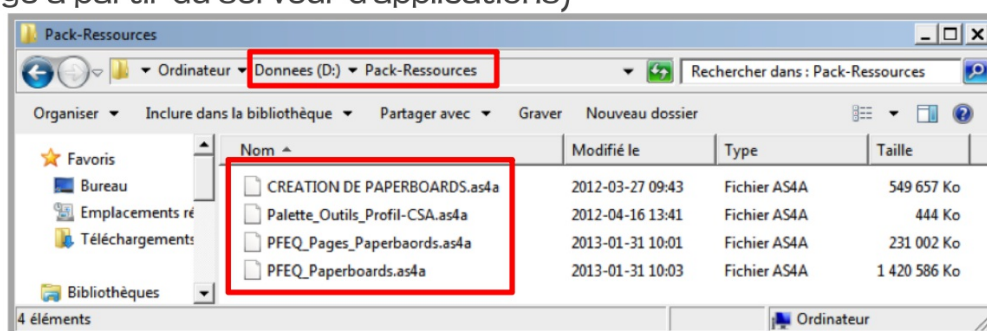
ge à partir du serveur d'applications)

Pack-Ressources

▾ Ordinateur ▾ Donnees (D:) ▾ Pack-Ressources

Rechercher dans : Pack-Ressources

Organiser ▾ Inclure dans la bibliothèque ▾ Partager avec ▾ Graver Nouveau dossier

Favoris
Bureau
Emplacements ré
Téléchargements
Bibliothèques

| Nom | Modifié le | Type | Taille |
|---|---|---|---|
| CREATION DE PAPERBOARDS.as4a | 2012-03-27 09:43 | Fichier AS4A | 549 657 Ko |
| Palette_Outils_Profil-CSA.as4a | 2012-04-16 13:41 | Fichier AS4A | 444 Ko |
| PFEQ_Pages_Paperbaords.as4a | 2013-01-31 10:01 | Fichier AS4A | 231 002 Ko |
| PFEQ_Paperboards.as4a | 2013-01-31 10:03 | Fichier AS4A | 1 420 586 Ko |

4 éléments

Ordinateur